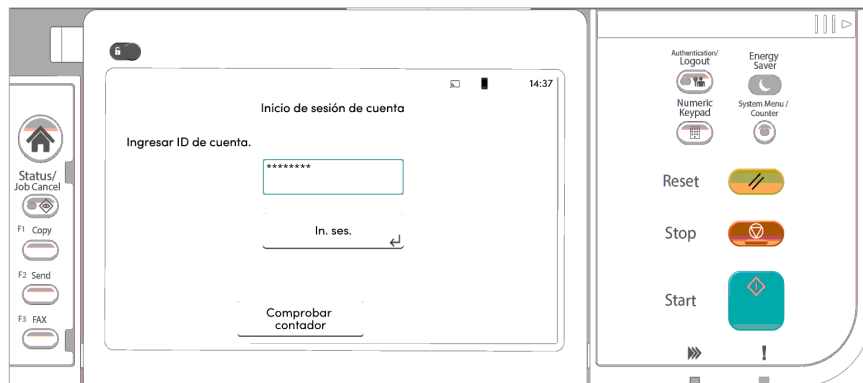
14:37

Inicio de sesión de cuenta

Ingresar ID de cuenta.

********

In. ses.

Comprobar contador

Status/ Job Cancel

F1 Copy

F2 Send

F3 FAX

Authentication/ Logout

Energy Saver

Numeric Keypad

System Menu / Counter

Reset

Stop

Start

!